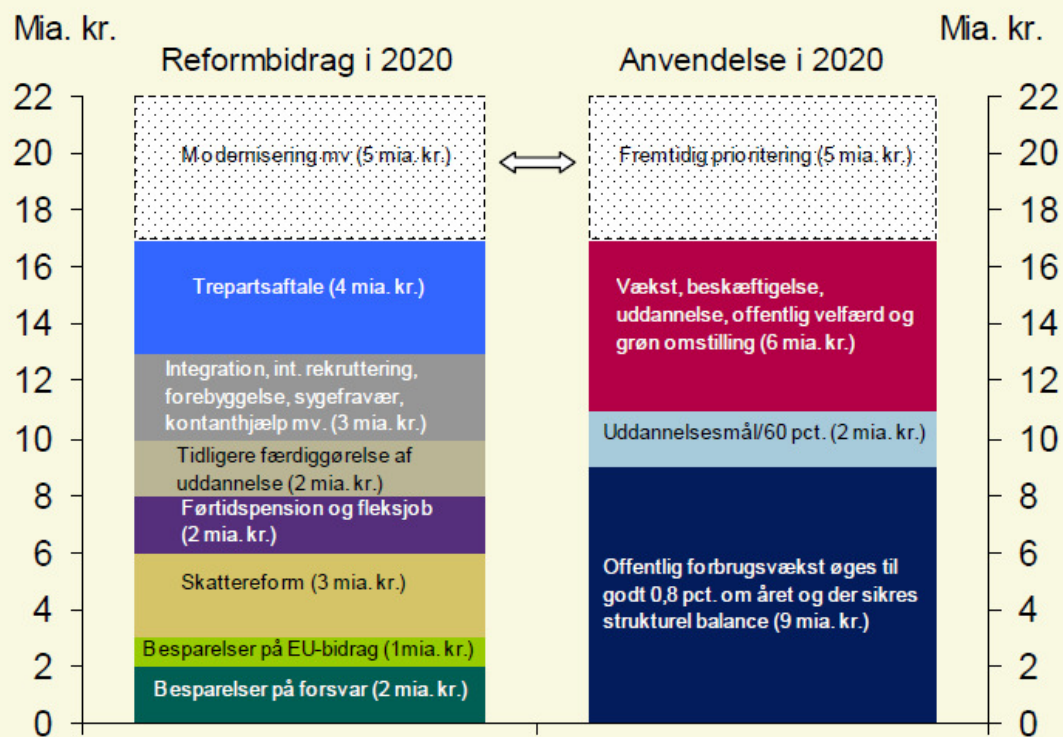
Mia. kr.

Mia. kr.

Reformbidrag i 2020

Anvendelse i 2020

22
20
18
16
14
12
10
8
6
4
2
0

22
20
18
16
14
12
10
8
6
4
2
0

Modernisering mv. (5 mia. kr.)

Trepartsaftale (4 mia. kr.)

Integration, int. rekruttering, forebyggelse, sygefravær, kontanthjælp mv. (3 mia. kr.)

Tidligere færdiggørelse af uddannelse (2 mia. kr.)

Førtidspension og fleksjob (2 mia. kr.)

Skattereform (3 mia. kr.)

Besparelser på EU-bidrag (1mia. kr.)

Besparelser på forsvar (2 mia. kr.)

Fremtidig prioritering (5 mia. kr.)

Vækst, beskæftigelse, uddannelse, offentlig velfærd og grøn omstilling (6 mia. kr.)

Uddannelsesmål/60 pct. (2 mia. kr.)

Offentlig forbrugsvækst øges til godt 0,8 pct. om året og der sikres strukturel balance (9 mia. kr.)